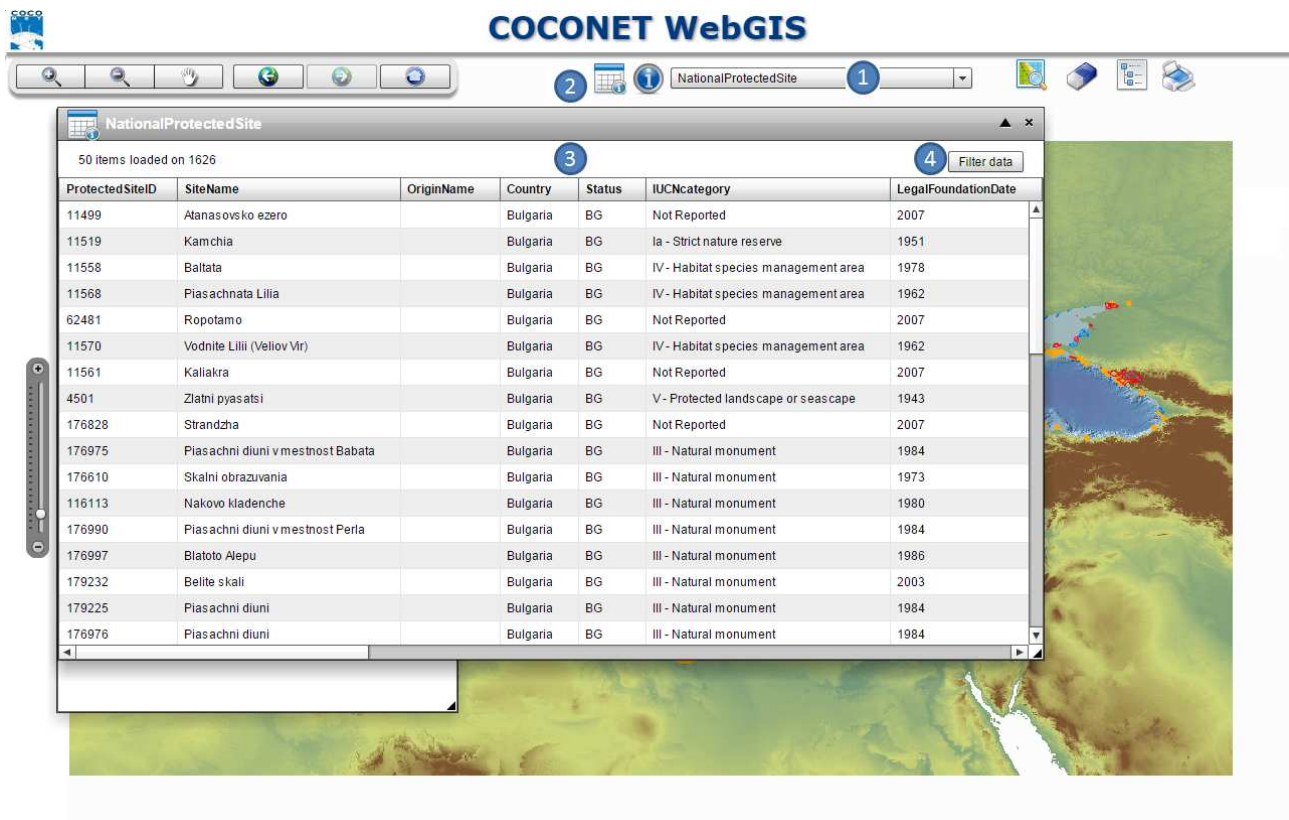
COCO

COCONET WebGIS

2 NationalProtectedSite 1

NationalProtectedSite

50 items loaded on 1626 3 4 Filter data

| ProtectedSiteID | SiteName | OriginName | Country | Status | IUCNcategory | LegalFoundationDate |
|---|---|---|---|---|---|---|
| 11499 | Atanasovsko ezero | | Bulgaria | BG | Not Reported | 2007 |
| 11519 | Kamchia | | Bulgaria | BG | Ia - Strict nature reserve | 1951 |
| 11558 | Baltata | | Bulgaria | BG | IV - Habitat species management area | 1978 |
| 11568 | Piasachnata Lilia | | Bulgaria | BG | IV - Habitat species management area | 1962 |
| 62481 | Ropotamo | | Bulgaria | BG | Not Reported | 2007 |
| 11570 | Vodnite Lilii (Veliov Vir) | | Bulgaria | BG | IV - Habitat species management area | 1962 |
| 11561 | Kaliakra | | Bulgaria | BG | Not Reported | 2007 |
| 4501 | Zlatni pyasatsi | | Bulgaria | BG | V - Protected landscape or seascape | 1943 |
| 176828 | Strandzha | | Bulgaria | BG | Not Reported | 2007 |
| 176975 | Piasachni diuni v mestnost Babata | | Bulgaria | BG | III - Natural monument | 1984 |
| 176610 | Skalni obrazuvania | | Bulgaria | BG | III - Natural monument | 1973 |
| 116113 | Nakovo kladenche | | Bulgaria | BG | III - Natural monument | 1980 |
| 176990 | Piasachni diuni v mestnost Perla | | Bulgaria | BG | III - Natural monument | 1984 |
| 176997 | Blatoto Alepu | | Bulgaria | BG | III - Natural monument | 1986 |
| 179232 | Belite skali | | Bulgaria | BG | III - Natural monument | 2003 |
| 179225 | Piasachni diuni | | Bulgaria | BG | III - Natural monument | 1984 |
| 176976 | Piasachni diuni | | Bulgaria | BG | III - Natural monument | 1984 |